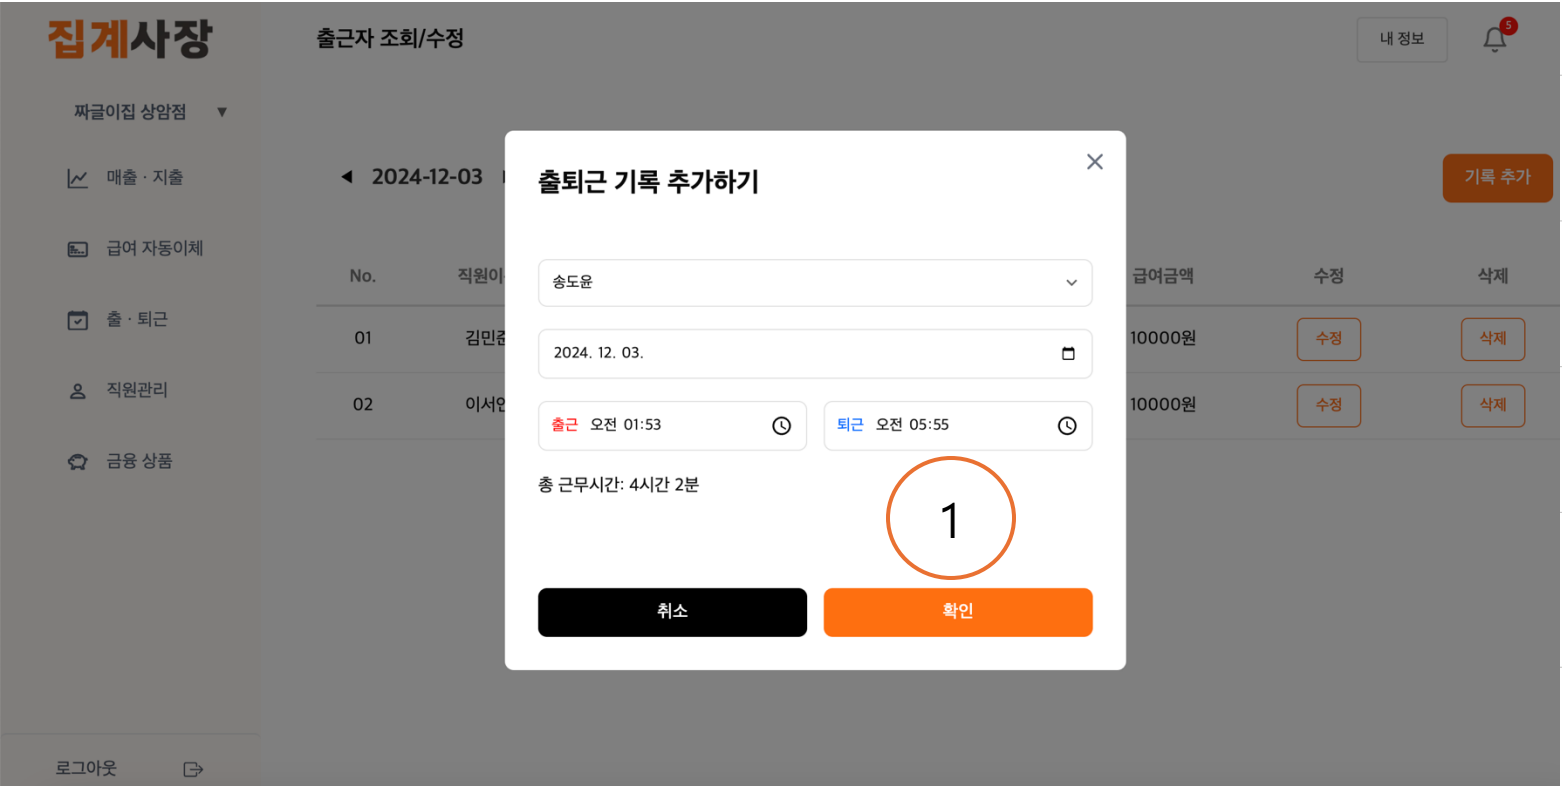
집계사장

출근자 조회/수정

내 정보

5

짜글이집 상암점 ▼

매출 · 지출

급여 자동이체

출 · 퇴근

직원관리

금융 상품

로그아웃

◀ 2024-12-03

기록 추가

| No. | 직원이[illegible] | 급여금액 | 수정 | 삭제 |
|---|---|---|---|---|
| 01 | 김민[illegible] | 10000원 | 수정 | 삭제 |
| 02 | 이서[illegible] | 10000원 | 수정 | 삭제 |

출퇴근 기록 추가하기

송도윤

2024. 12. 03.

출근 오전 01:53

퇴근 오전 05:55

총 근무시간: 4시간 2분

1

취소

확인